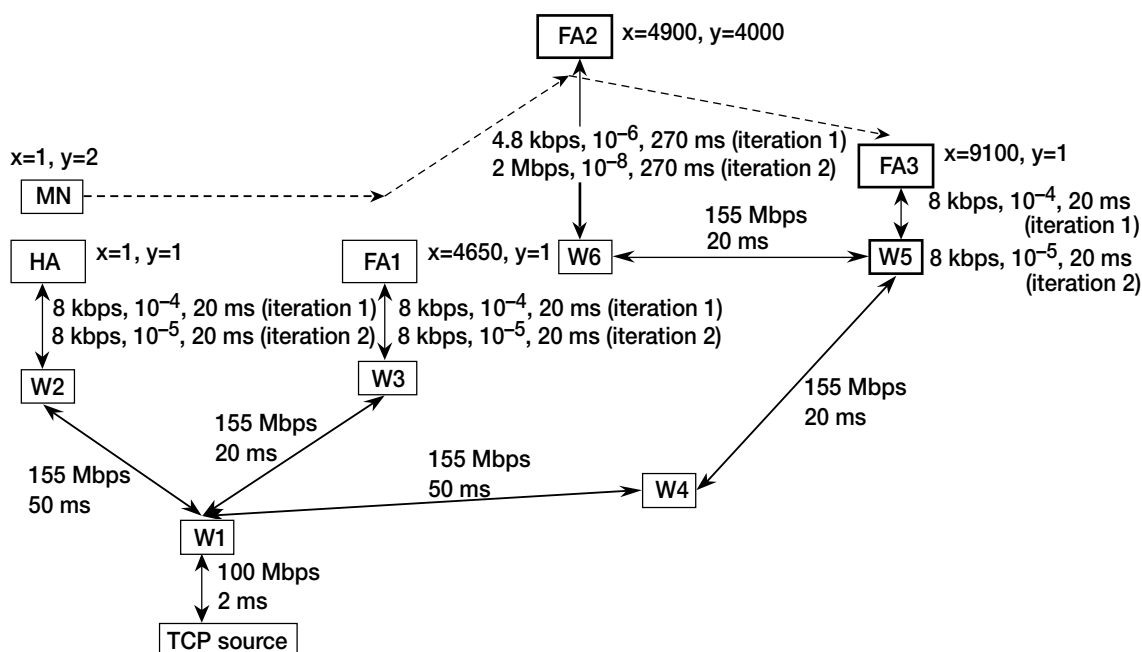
FA2 x=4900, y=4000

x=1, y=2
MN

4.8 kbps, $10^{-6}$, 270 ms (iteration 1)
2 Mbps, $10^{-8}$, 270 ms (iteration 2)

FA3 x=9100, y=1
8 kbps, $10^{-4}$, 20 ms (iteration 1)

HA x=1, y=1

FA1 x=4650, y=1

W6

155 Mbps
20 ms

W5 8 kbps, $10^{-5}$, 20 ms (iteration 2)

8 kbps, $10^{-4}$, 20 ms (iteration 1)
8 kbps, $10^{-5}$, 20 ms (iteration 2)

8 kbps, $10^{-4}$, 20 ms (iteration 1)
8 kbps, $10^{-5}$, 20 ms (iteration 2)

W2

W3

155 Mbps
20 ms

155 Mbps
20 ms

155 Mbps
50 ms

155 Mbps
50 ms

W4

W1

100 Mbps
2 ms

TCP source